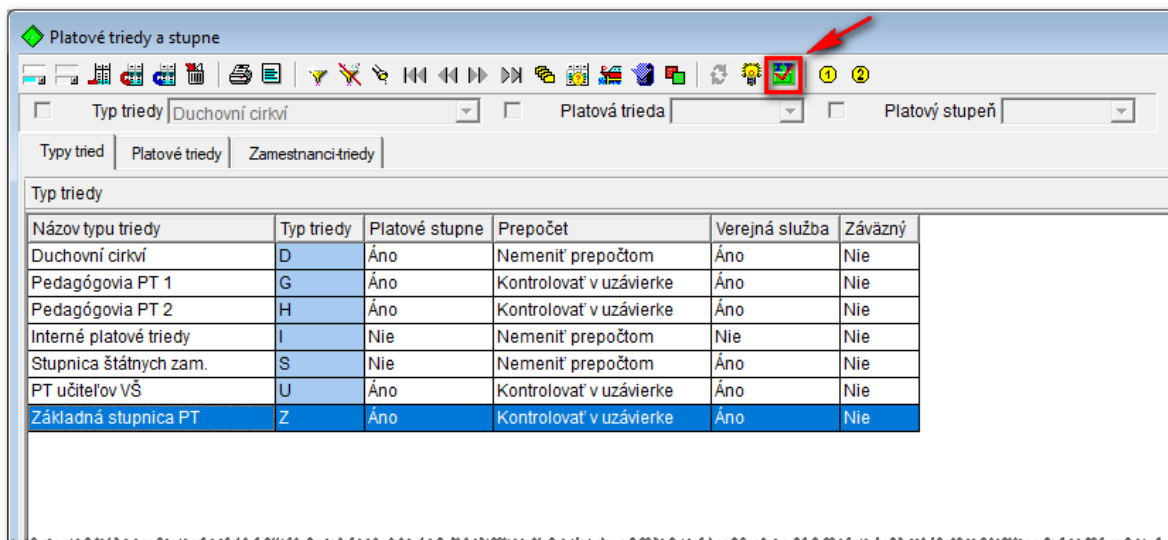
Platové triedy a stupne

Typ triedy Duchovní cirkví

Platová trieda

Platový stupeň

Typy tried

Platové triedy

Zamestnanci-triedy

Typ triedy

| Názov typu triedy | Typ triedy | Platové stupne | Prepočet | Verejná služba | Záväzný |
|---|---|---|---|---|---|
| Duchovní cirkví | D | Áno | Nemeniť prepočtom | Áno | Nie |
| Pedagógovia PT 1 | G | Áno | Kontrolovať v uzávierke | Áno | Nie |
| Pedagógovia PT 2 | H | Áno | Kontrolovať v uzávierke | Áno | Nie |
| Interné platové triedy | I | Nie | Nemeniť prepočtom | Nie | Nie |
| Stupnica štátnych zam. | S | Nie | Nemeniť prepočtom | Áno | Nie |
| PT učiteľov VŠ | U | Áno | Kontrolovať v uzávierke | Áno | Nie |
| Základná stupnica PT | Z | Áno | Kontrolovať v uzávierke | Áno | Nie |